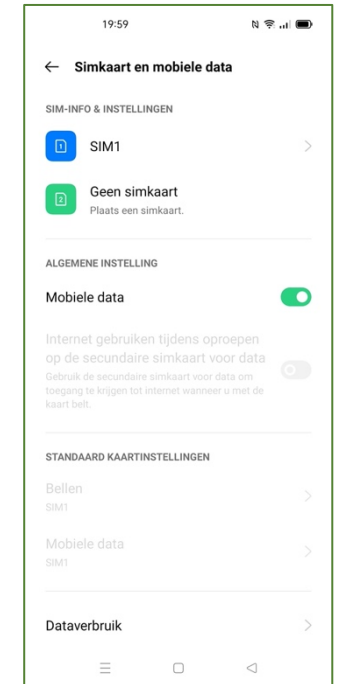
19:59

← Simkaart en mobiele data

SIM-INFO & INSTELLINGEN

1 SIM1

2 Geen simkaart
Plaats een simkaart.

ALGEMENE INSTELLING

Mobiele data

Internet gebruiken tijdens oproepen op de secundaire simkaart voor data
Gebruik de secundaire simkaart voor data om toegang te krijgen tot internet wanneer u met de kaart belt.

STANDAARD KAARTINSTELLINGEN

Bellen
SIM1

Mobiele data
SIM1

Dataverbruik